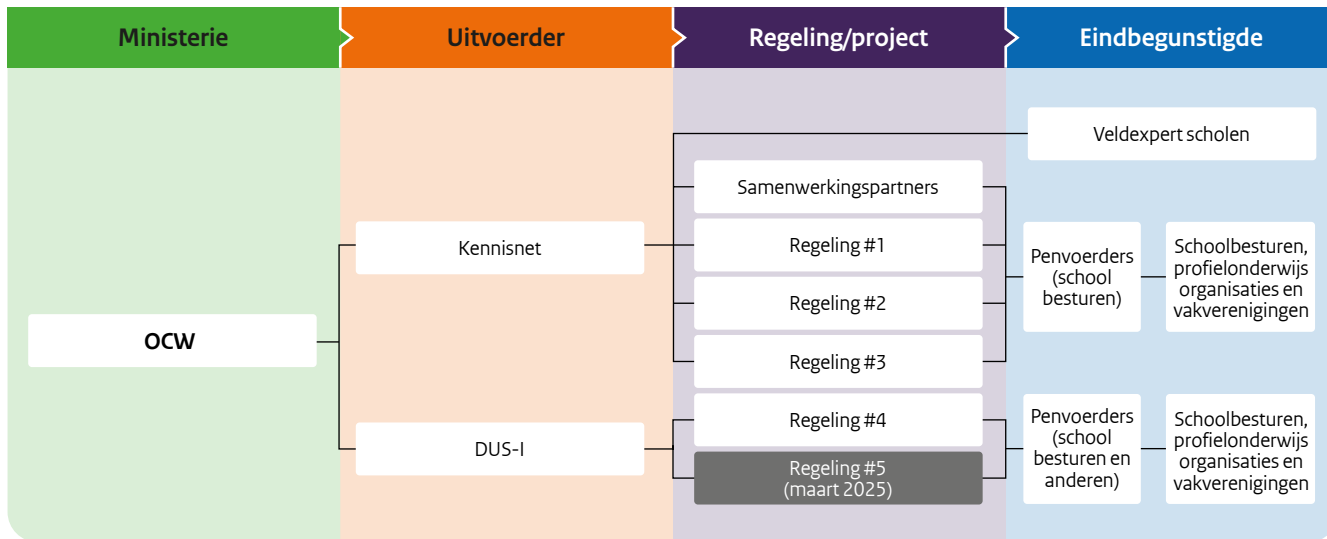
Ministerie

Uitvoerder

Regeling/project

Eindbegunstigde

Veldexpert scholen

Samenwerkingspartners

Kennisnet

Regeling #1

Penvoerders (school besturen)

Schoolbesturen, profielonderwijs organisaties en vakverenigingen

Regeling #2

OCW

Regeling #3

Regeling #4

Penvoerders (school besturen en anderen)

Schoolbesturen, profielonderwijs organisaties en vakverenigingen

DUS-I

Regeling #5 (maart 2025)